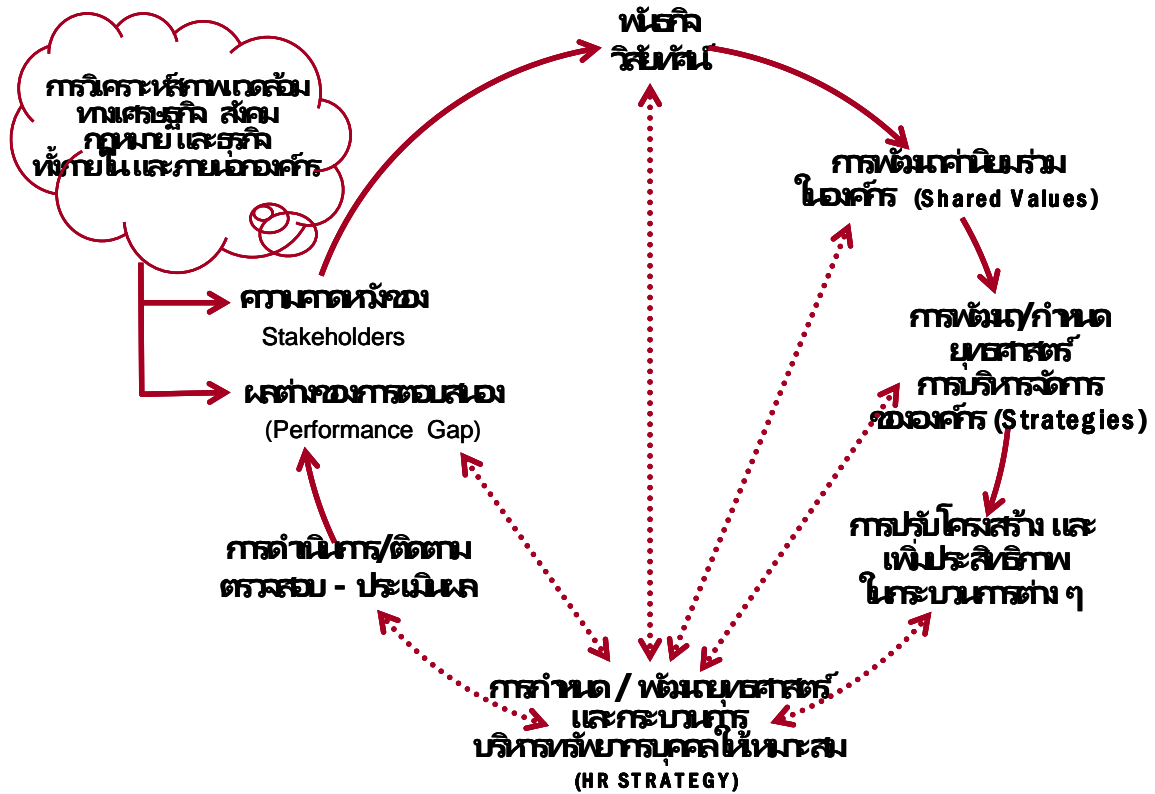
การวิเคราะห์สภาพแวดล้อม ทางเศรษฐกิจ สังคม กฎหมาย และธุรกิจ ทั้งภายในและภายนอกองค์กร

พันธกิจ
วิสัยทัศน์

การพัฒนาค่านิยมร่วมในองค์กร (Shared Values)

การพัฒนา/กำหนดยุทธศาสตร์การบริหารจัดการของององค์กร (Strategies)

การปรับโครงสร้าง และเพิ่มประสิทธิภาพในกระบวนการต่าง ๆ

ความคาดหวังของ
Stakeholders

ผลต่างของการตอบสนอง
(Performance Gap)

การดำเนินการ/ติดตาม ตรวจสอบ - ประเมินผล

การกำหนด / พัฒนายุทธศาสตร์และกระบวนการบริหารทรัพยากรบุคคลให้เหมาะสม
(HR STRATEGY)